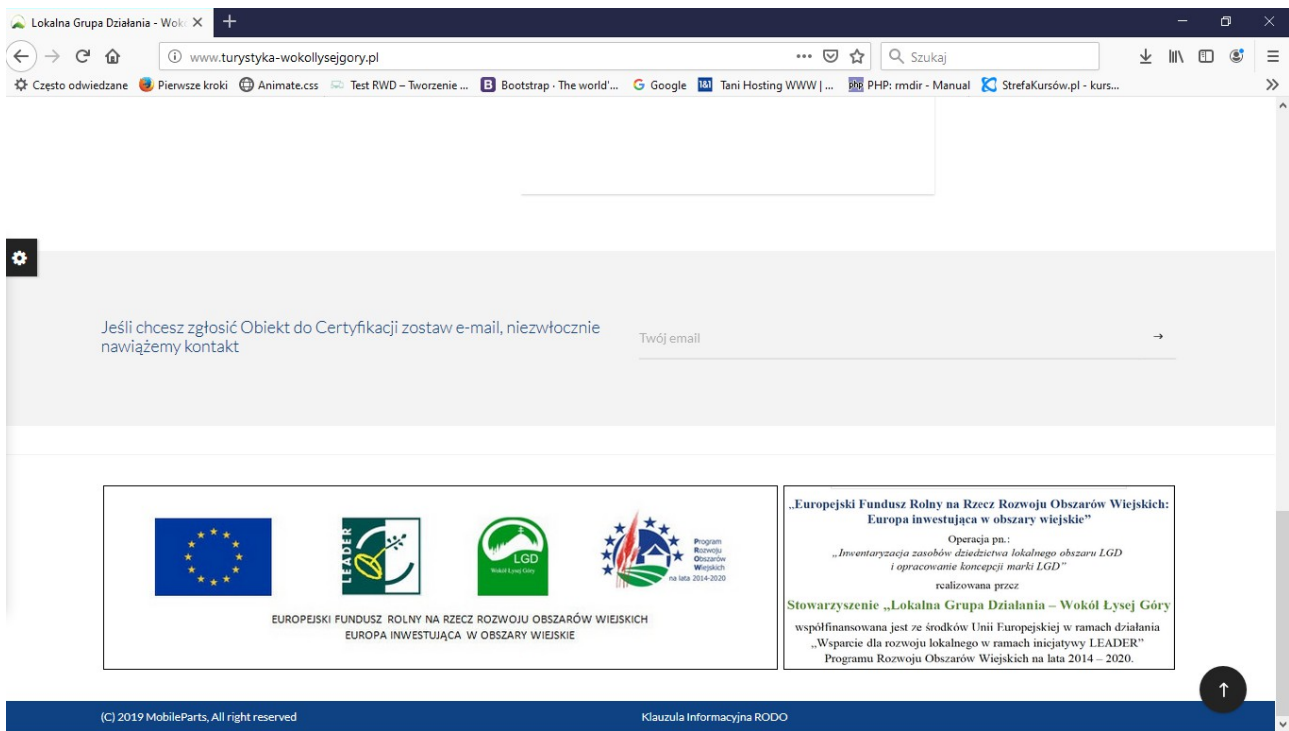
Lokalna Grupa Działania - Wok

www.turystyka-wokollysejgory.pl

Szukaj

Często odwiedzane Pierwsze kroki Animate.css Test RWD – Tworzenie ... Bootstrap · The world'... Google Tani Hosting WWW | ... PHP: rmdir - Manual StrefaKursów.pl - kurs...

Jeśli chcesz zgłosić Obiekt do Certyfikacji zostaw e-mail, niezwłocznie nawiążemy kontakt

Twój email

→

LEADER

LGD

Wokół Łysej Góry

Program Rozwoju Obszarów Wiejskich na lata 2014-2020

EUROPEJSKI FUNDUSZ ROLNY NA RZECZ ROZWOJU OBSZARÓW WIEJSKICH
EUROPA INWESTUJĄCA W OBSZARY WIEJSKIE

„Europejski Fundusz Rolny na Rzecz Rozwoju Obszarów Wiejskich: Europa inwestująca w obszary wiejskie"

Operacja pn.:
„Inwentaryzacja zasobów dziedzictwa lokalnego obszaru LGD i opracowanie koncepcji marki LGD"

realizowana przez

Stowarzyszenie „Lokalna Grupa Działania – Wokół Łysej Góry

współfinansowana jest ze środków Unii Europejskiej w ramach działania „Wsparcie dla rozwoju lokalnego w ramach inicjatywy LEADER" Programu Rozwoju Obszarów Wiejskich na lata 2014 – 2020.

(C) 2019 MobileParts, All right reserved

Klauzula Informacyjna RODO